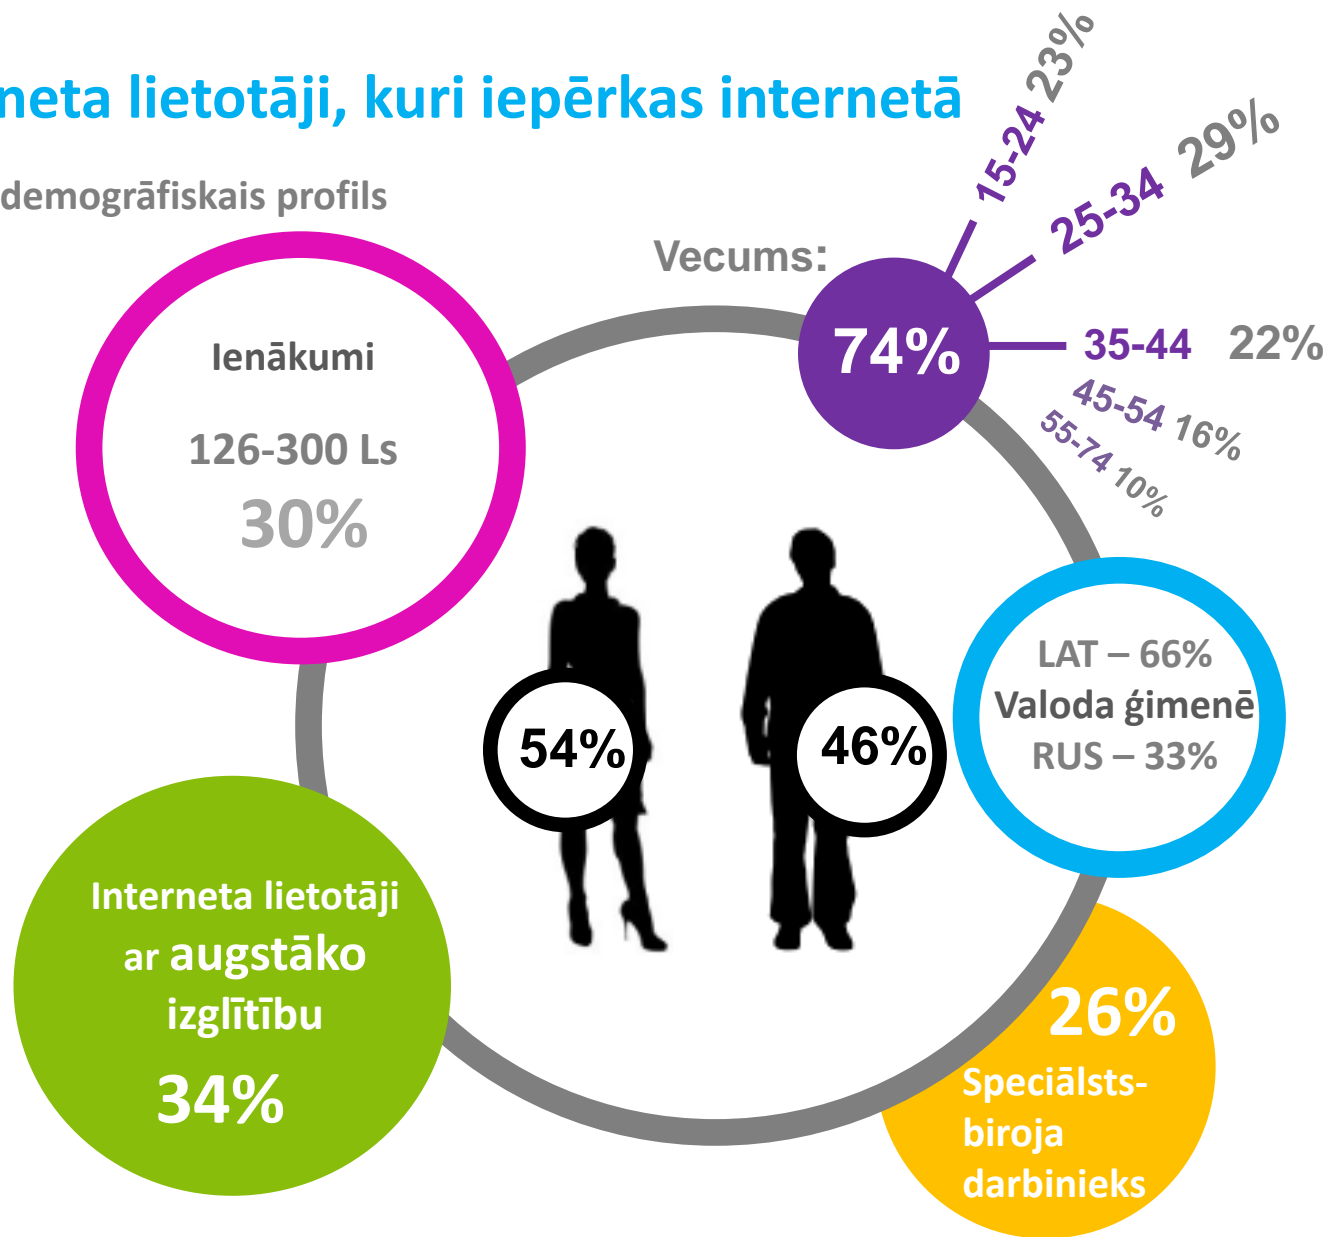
neta lietotāji, kuri iepērkas internetā

demogrāfiskais profils

Vecums:

74%

15-24 23%

25-34 29%

35-44 22%

45-54 16%

55-74 10%

Ienākumi

126-300 Ls

30%

54%

46%

LAT – 66%
Valoda ģimenē
RUS – 33%

Interneta lietotāji ar augstāko izglītību

34%

26%

Speciālsts-biroja darbinieks